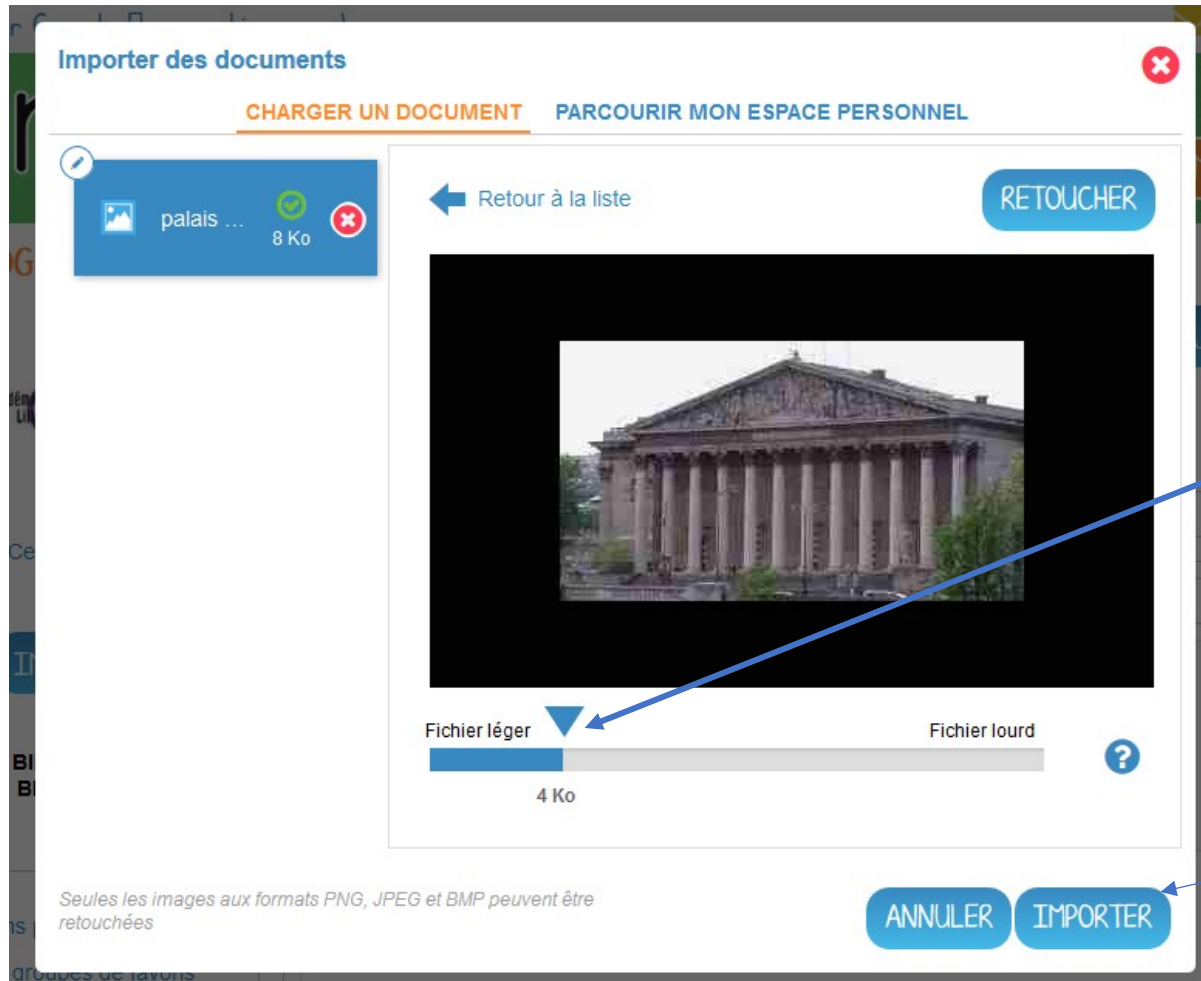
Importer des documents

CHARGER UN DOCUMENT PARCOURIR MON ESPACE PERSONNEL

palais ...
8 Ko

Retour à la liste

RETOUCHER

Fichier léger

Fichier lourd

4 Ko

Seules les images aux formats PNG, JPEG et BMP peuvent être retouchées

ANNULER

IMPORTER